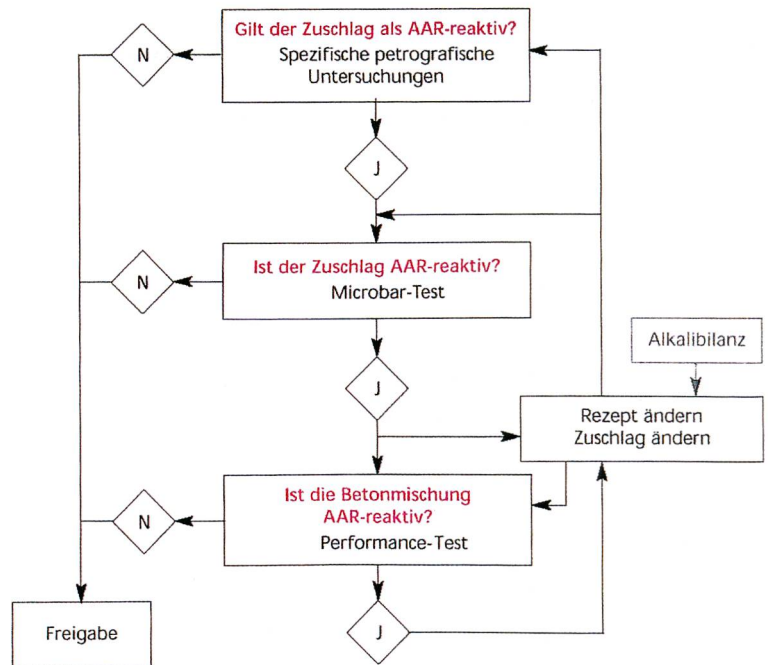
Gilt der Zuschlag als AAR-reaktiv?
Spezifische petrografische Untersuchungen

N

J

Ist der Zuschlag AAR-reaktiv?
Microbar-Test

N

J

Alkalibilanz

Rezept ändern
Zuschlag ändern

Ist die Betonmischung AAR-reaktiv?
Performance-Test

N

J

Freigabe